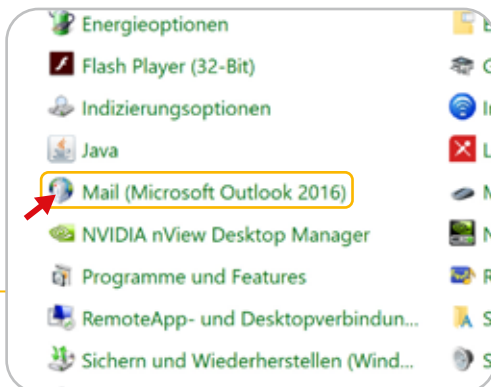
Energieoptionen
Flash Player (32-Bit)
Indizierungsoptionen
Java
Mail (Microsoft Outlook 2016)
NVIDIA nView Desktop Manager
Programme und Features
RemoteApp- und Desktopverbindun...
Sichern und Wiederherstellen (Wind...

E
G
I
L
M
N
R
S
S